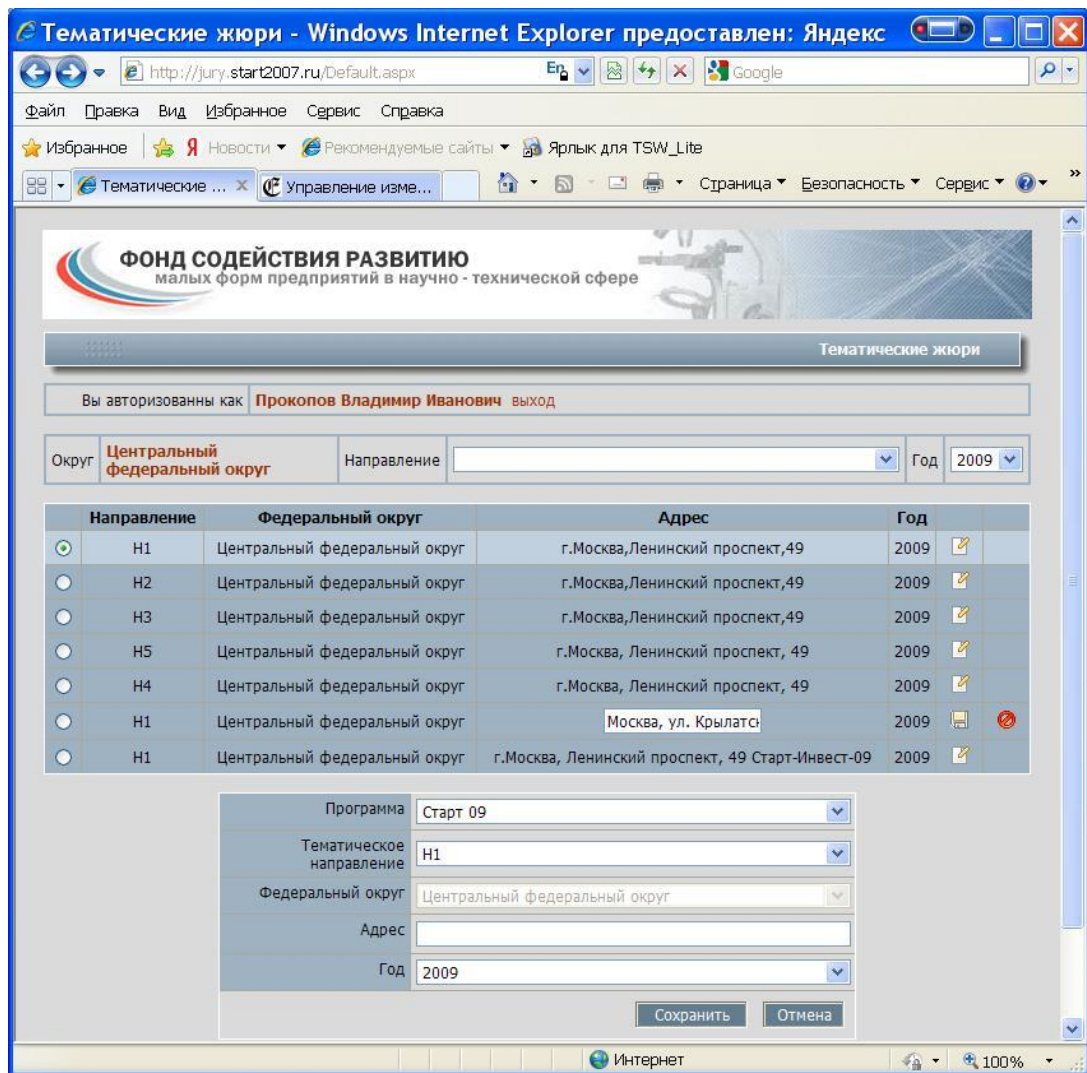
Тематические жюри - Windows Internet Explorer предоставлен: Яндекс

http://jury.start2007.ru/Default.aspx

En

Google

Файл Правка Вид Избранное Сервис Справка

Избранное Новости Рекомендуемые сайты Ярлык для TSW_Lite

Тематические ... Управление изме...

Страница Безопасность Сервис

ФОНД СОДЕЙСТВИЯ РАЗВИТИЮ
малых форм предприятий в научно - технической сфере

Тематические жюри

Вы авторизованны как Прокопов Владимир Иванович выход

Округ Центральный федеральный округ Направление Год 2009

| | Направление | Федеральный округ | Адрес | Год | | |
|---|---|---|---|---|---|---|
| | Н1 | Центральный федеральный округ | г.Москва,Ленинский проспект,49 | 2009 | | |
| | Н2 | Центральный федеральный округ | г.Москва,Ленинский проспект,49 | 2009 | | |
| | Н3 | Центральный федеральный округ | г.Москва,Ленинский проспект,49 | 2009 | | |
| | Н5 | Центральный федеральный округ | г.Москва, Ленинский проспект, 49 | 2009 | | |
| | Н4 | Центральный федеральный округ | г.Москва, Ленинский проспект, 49 | 2009 | | |
| | Н1 | Центральный федеральный округ | Москва, ул. Крылатск | 2009 | | |
| | Н1 | Центральный федеральный округ | г.Москва, Ленинский проспект, 49 Старт-Инвест-09 | 2009 | | |

Программа Старт 09

Тематическое направление Н1

Федеральный округ Центральный федеральный округ

Адрес

Год 2009

Сохранить Отмена

Интернет

100%